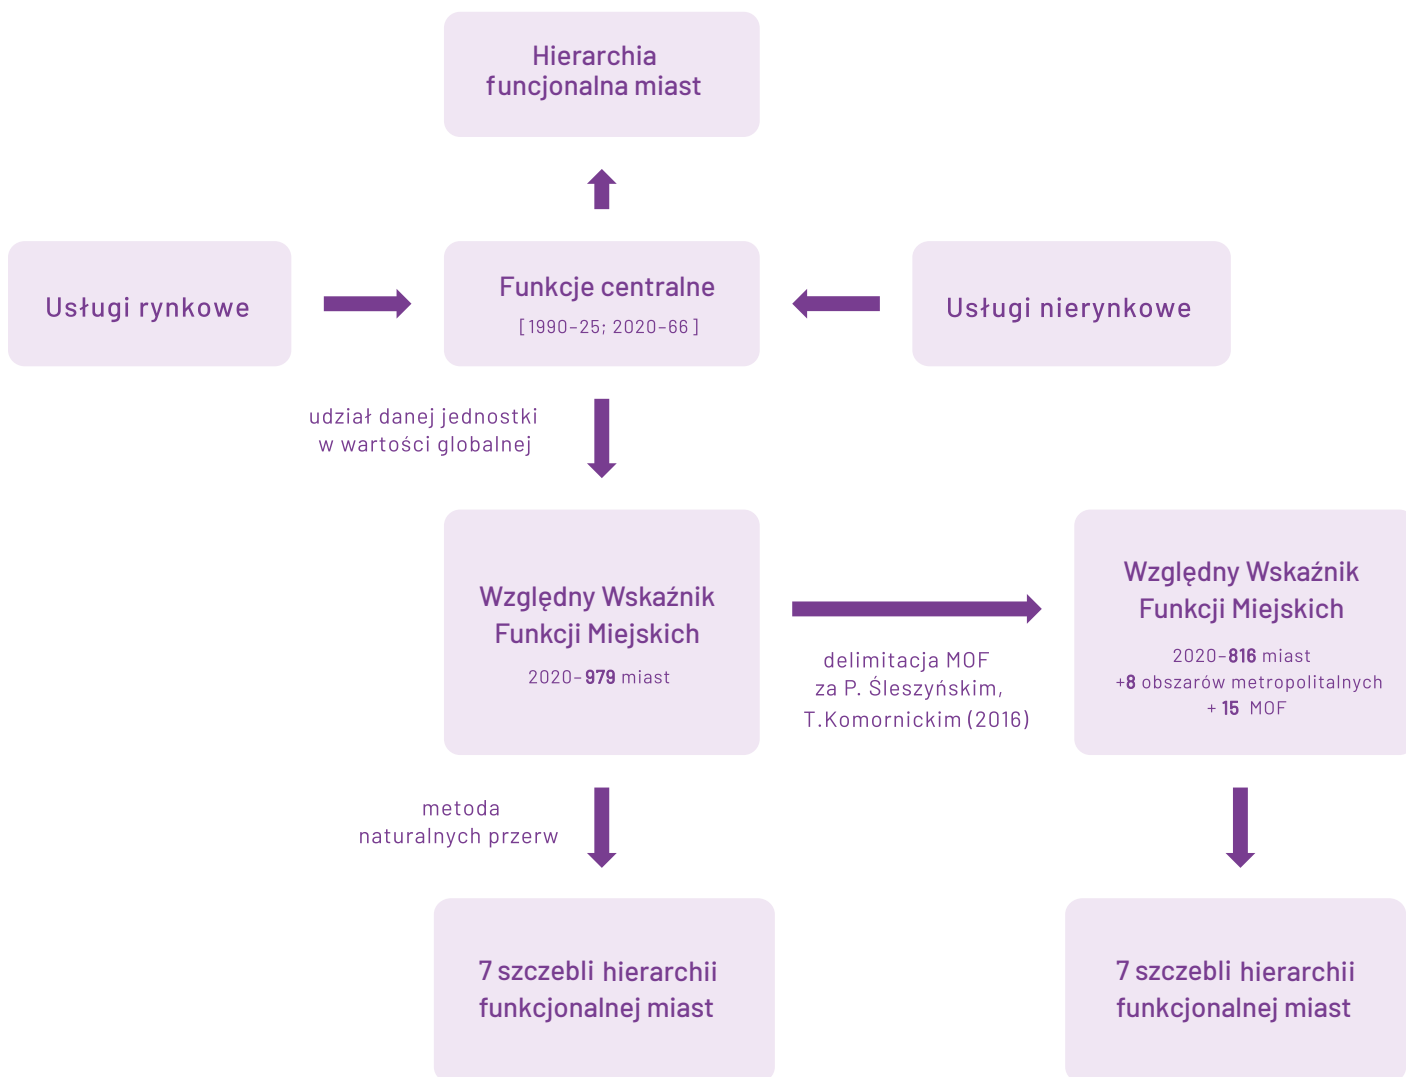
Hierarchia funcjonalna miast

Usługi rynkowe

Funkcje centralne
[ 1990–25; 2020–66 ]

Usługi nierynkowe

udział danej jednostki w wartości globalnej

Względny Wskaźnik Funkcji Miejskich
2020–979 miast

delimitacja MOF za P. Śleszyńskim, T.Komornickim (2016)

Względny Wskaźnik Funkcji Miejskich
2020–816 miast
+8 obszarów metropolitalnych
+ 15 MOF

metoda naturalnych przerw

7 szczebli hierarchii funkcjonalnej miast

7 szczebli hierarchii funkcjonalnej miast